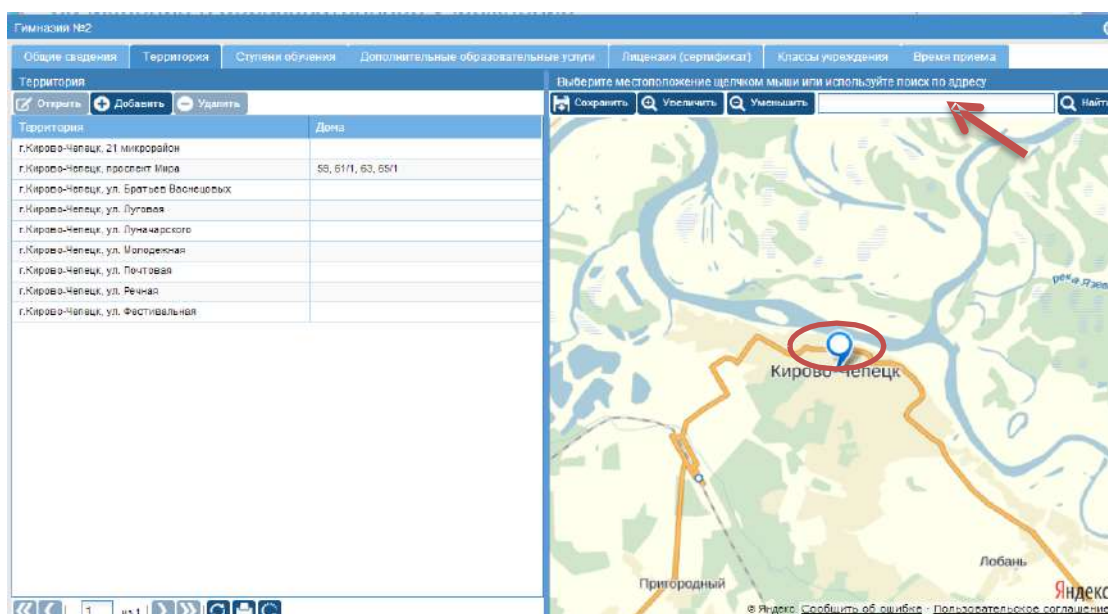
Гимназия №2

Общие сведения | Территория | Ступени обучения | Дополнительные образовательные услуги | Лицензия (сертификат) | Классы учреждения | Время приема

Территория

Открыть | Добавить | Удалить

| Территория | Дома |
|---|---|
| г.Кирово-Чепецк, 21 микрорайон | |
| г.Кирово-Чепецк, проспект Мира | 59, 61/1, 63, 65/1 |
| г.Кирово-Чепецк, ул. Братьев Васнецовых | |
| г.Кирово-Чепецк, ул. Луговая | |
| г.Кирово-Чепецк, ул. Луначарского | |
| г.Кирово-Чепецк, ул. Молодежная | |
| г.Кирово-Чепецк, ул. Почтовая | |
| г.Кирово-Чепецк, ул. Речная | |
| г.Кирово-Чепецк, ул. Фестивальная | |

1 из 1

Выберите местоположение щелчком мыши или используйте поиск по адресу

Сохранить | Увеличить | Уменьшить | Найти

река Лзе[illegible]

Кирово-Чепецк

Лобань

Пригородный

Яндекс

© Яндекс Сообщить об ошибке · Пользовательское соглашение